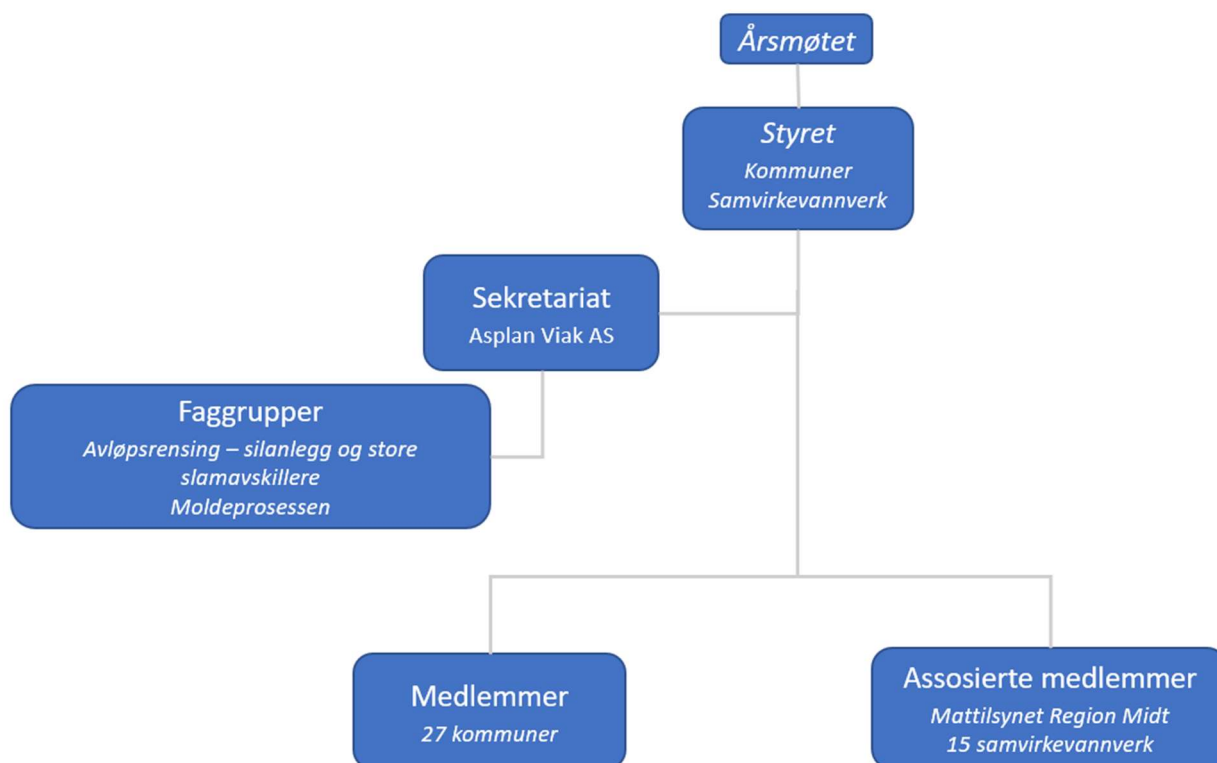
Årsmøtet

Styret
Kommuner
Samvirkevannverk

Sekretariat
Asplan Viak AS

Faggrupper
Avløpsrensing – silanlegg og store slamavskillere
Moldeprosessen

Medlemmer
27 kommuner

Assosierte medlemmer
Mattilsynet Region Midt
15 samvirkevannverk